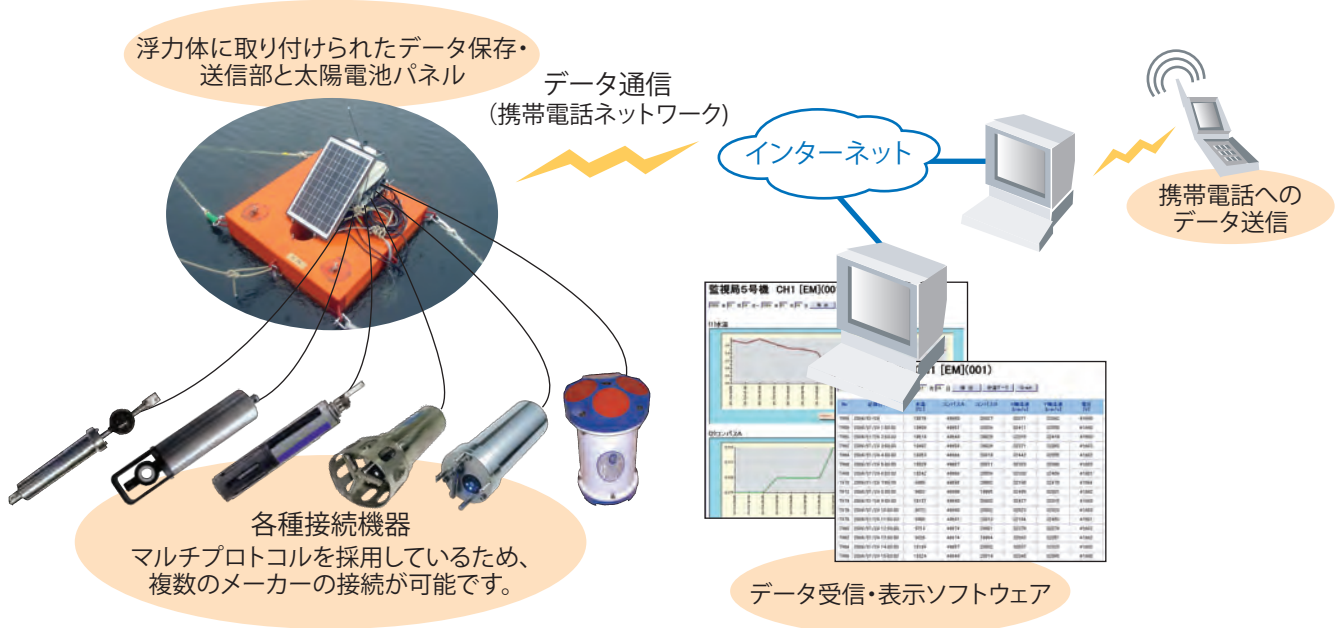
浮力体に取り付けられたデータ保存・送信部と太陽電池パネル

データ通信
（携帯電話ネットワーク）

インターネット

携帯電話への
データ送信

監視局5号機　CH1 [EM](001)

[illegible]1 [EM](001)

各種接続機器
マルチプロトコルを採用しているため、
複数のメーカーの接続が可能です。

データ受信・表示ソフトウェア